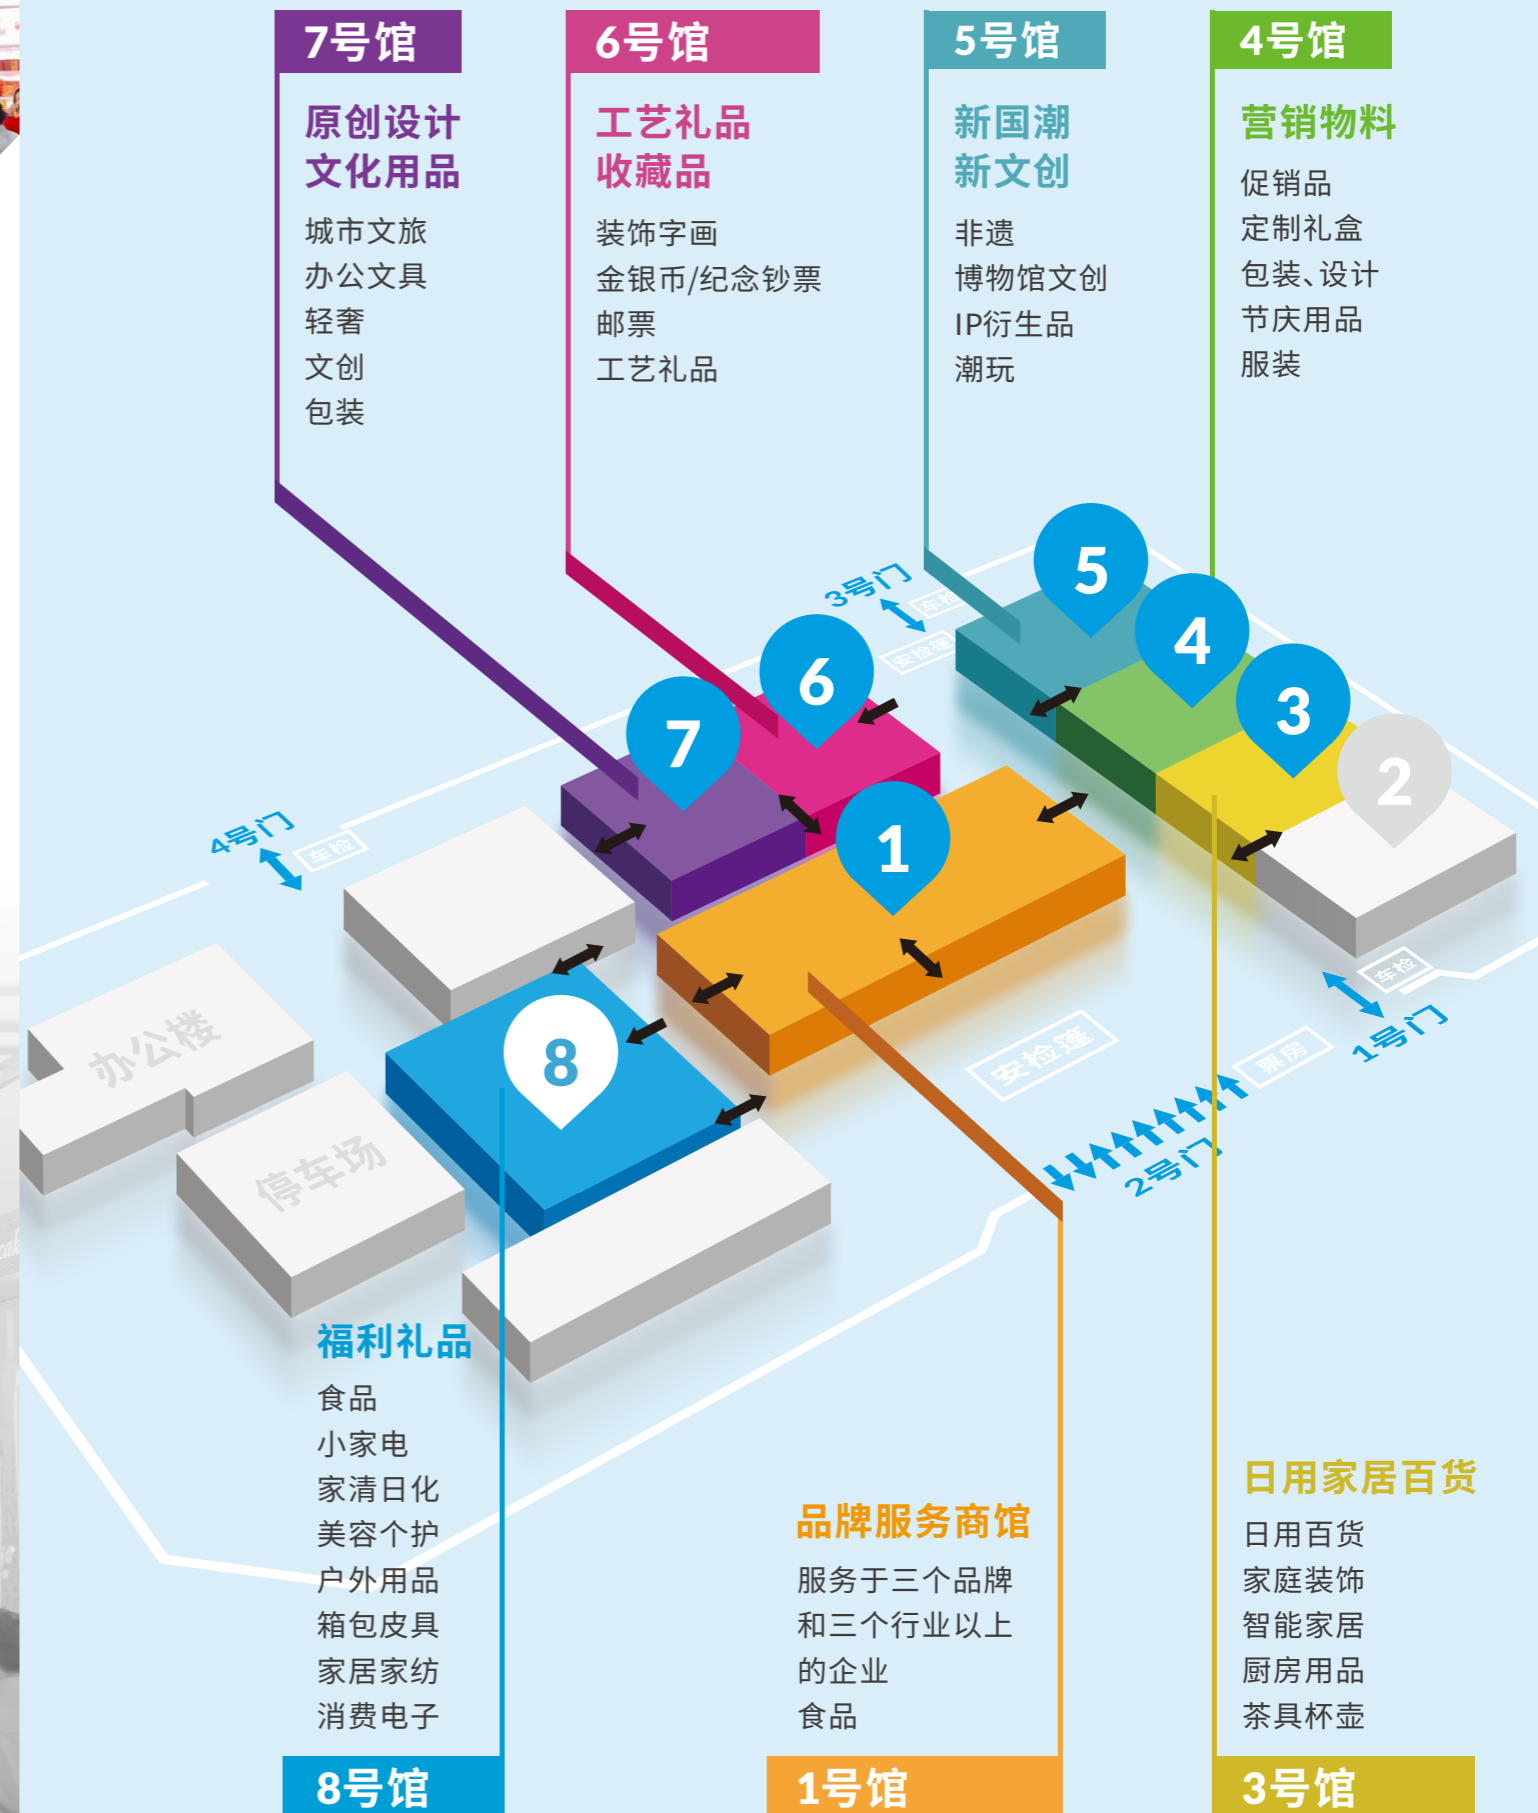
7号馆
原创设计
文化用品
城市文旅
办公文具
轻奢
文创
包装

6号馆
工艺礼品
收藏品
装饰字画
金银币/纪念钞票
邮票
工艺礼品

5号馆
新国潮
新文创
非遗
博物馆文创
IP衍生品
潮玩

4号馆
营销物料
促销品
定制礼盒
包装、设计
节庆用品
服装

3号门
车检
安检篷
5
4
3
2
6
7
1
4号门
车检
办公楼
停车场
8
安检篷
票房
车检
1号门
2号门

福利礼品
食品
小家电
家清日化
美容个护
户外用品
箱包皮具
家居家纺
消费电子
8号馆

品牌服务商馆
服务于三个品牌
和三个行业以上
的企业
食品
1号馆

日用家居百货
日用百货
家庭装饰
智能家居
厨房用品
茶具杯壶
3号馆